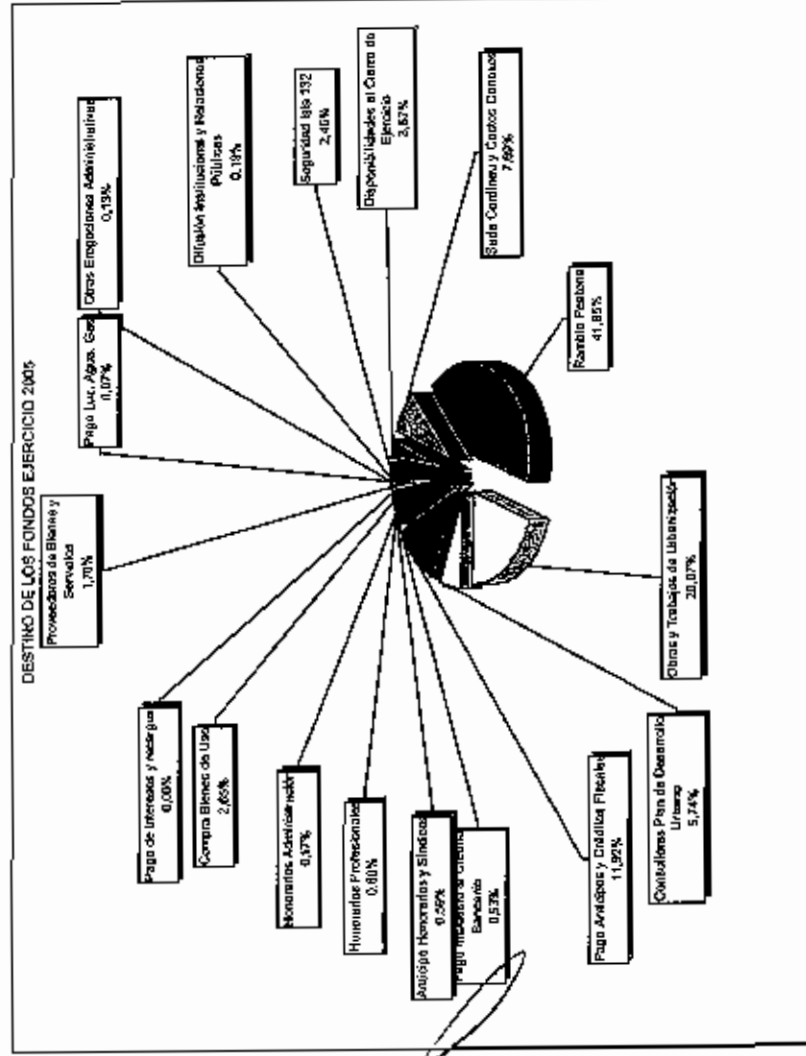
DESTINO DE LOS FONDOS EJERCICIO 2005

Otros Erogaciones Administrativas
0,13%

Difusión Institucional y Relaciones Públicas
0,18%

Seguridad Isla 132
2,40%

Disponibilidades al Cierre de Ejercicio
3,57%

Sede Cardinal y Costos Conexos
7,69%

Rambla Peatonal
41,85%

Pago Luz, Agua, Gas
0,07%

Proveedores de Bienes y Servicios
1,70%

Obras y Trabajos de Urbanización
20,07%

Pago de Intereses y recargos
0,00%

Compra Bienes de Uso
2,65%

Honorarios Administración
0,37%

Honorarios Profesionales
0,80%

Anticipo Honorarios y Sindicos
0,59%

Pago Impuestos a Créditos Bancario
0,53%

Pago Anticipos y Créditos Fiscales
11,92%

Consultores Plan de Desarrollo Urbano
5,74%